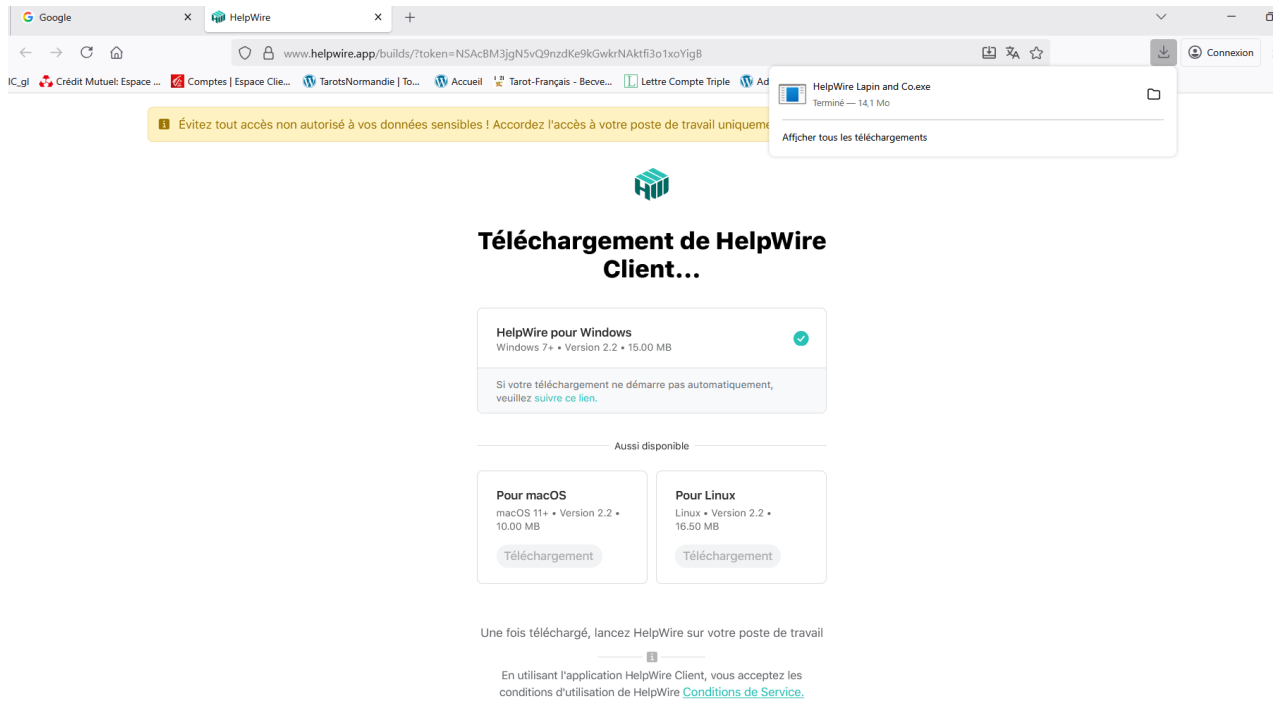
Google
HelpWire
www.helpwire.app/builds/?token=NSAcBM3jgN5vQ9nzdKe9kGwkrNAktfi3o1xoYigB
Connexion
IC_gl Crédit Mutuel: Espace ... Comptes | Espace Clie... TarotsNormandie | To... Accueil Tarot-Français - Becve... Lettre Compte Triple Ad

HelpWire Lapin and Co.exe
Terminé — 14,1 Mo
Afficher tous les téléchargements

Évitez tout accès non autorisé à vos données sensibles ! Accordez l'accès à votre poste de travail uniqueme

Téléchargement de HelpWire Client...

HelpWire pour Windows
Windows 7+ • Version 2.2 • 15.00 MB

Si votre téléchargement ne démarre pas automatiquement, veuillez suivre ce lien.

Aussi disponible

Pour macOS
macOS 11+ • Version 2.2 • 10.00 MB
Téléchargement

Pour Linux
Linux • Version 2.2 • 16.50 MB
Téléchargement

Une fois téléchargé, lancez HelpWire sur votre poste de travail

En utilisant l'application HelpWire Client, vous acceptez les conditions d'utilisation de HelpWire Conditions de Service.